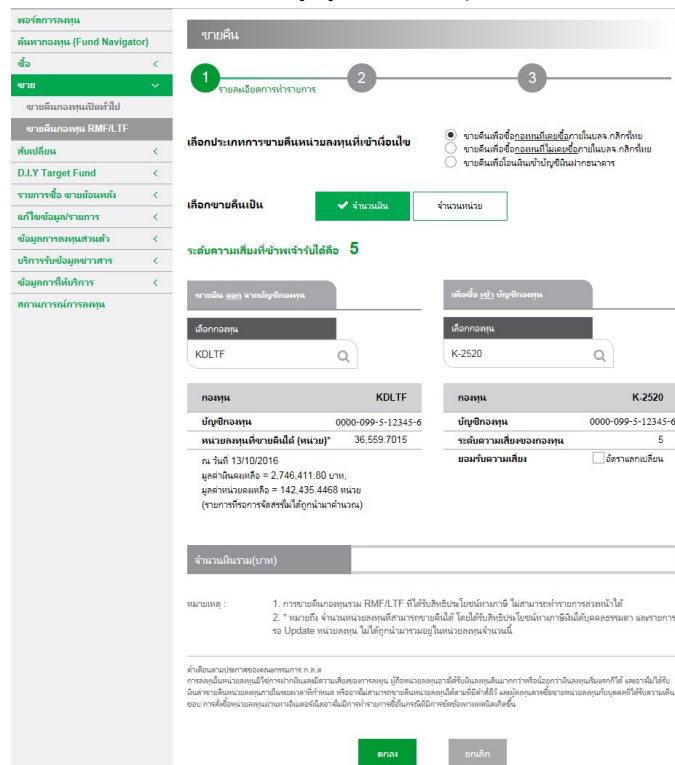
พอร์ตการลงทุน
ค้นหากองทุน (Fund Navigator)
ซื้อ
ขาย
ขายคืนกองทุนเปิดทั่วไป
ขายคืนกองทุน RMF/LTF
สับเปลี่ยน
D.I.Y Target Fund
รายการซื้อ ขายย้อนหลัง
แก้ไขข้อมูล/รายการ
ข้อมูลการลงทุนส่วนตัว
บริการรับข้อมูลข่าวสาร
ข้อมูลการให้บริการ
สถานการณ์การลงทุน

ขายคืน

1 รายละเอียดการทำรายการ 2 3

เลือกประเภทการขายคืนหน่วยลงทุนที่เข้าเงื่อนไข
ขายคืนเพื่อซื้อกองทุนที่เคยซื้อภายในบลจ.กสิกรไทย
ขายคืนเพื่อซื้อกองทุนที่ไม่เคยซื้อภายในบลจ.กสิกรไทย
ขายคืนเพื่อโอนเงินเข้าบัญชีเงินฝากธนาคาร

เลือกขายคืนเป็น
จำนวนเงิน
จำนวนหน่วย

ระดับความเสี่ยงที่ข้าพเจ้ารับได้คือ 5

ขายเงิน ออก จากบัญชีกองทุน
เลือกกองทุน
KDLTF

เพื่อซื้อ เข้า บัญชีกองทุน
เลือกกองทุน
K-2520

| กองทุน | KDLTF |
|---|---|
| บัญชีกองทุน | 0000-099-5-12345-6 |
| หน่วยลงทุนที่ขายคืนได้ (หน่วย)* | 36,559.7015 |

ณ วันที่ 13/10/2016
มูลค่าเงินคงเหลือ = 2,746,411.80 บาท,
มูลค่าหน่วยคงเหลือ = 142,435.4468 หน่วย
(รายการที่รอการจัดสรรไม่ได้ถูกนำมาคำนวณ)

| กองทุน | K-2520 |
|---|---|
| บัญชีกองทุน | 0000-099-5-12345-6 |
| ระดับความเสี่ยงของกองทุน | 5 |
| ยอมรับความเสี่ยง | อัตราแลกเปลี่ยน |

จำนวนเงินรวม(บาท)

หมายเหตุ :
1. การขายคืนกองทุนรวม RMF/LTF ที่ได้รับสิทธิประโยชน์ทางภาษี ไม่สามารถทำรายการล่วงหน้าได้
2. * หมายถึง จำนวนหน่วยลงทุนที่สามารถขายคืนได้ โดยได้รับสิทธิประโยชน์ทางภาษีเงินได้บุคคลธรรมดา และรายการรอ Update หน่วยลงทุน ไม่ได้ถูกนำมารวมอยู่ในหน่วยลงทุนจำนวนนี้

คำเตือนตามประกาศของคณะกรรมการ ก.ล.ต.
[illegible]

ตกลง
ยกเลิก